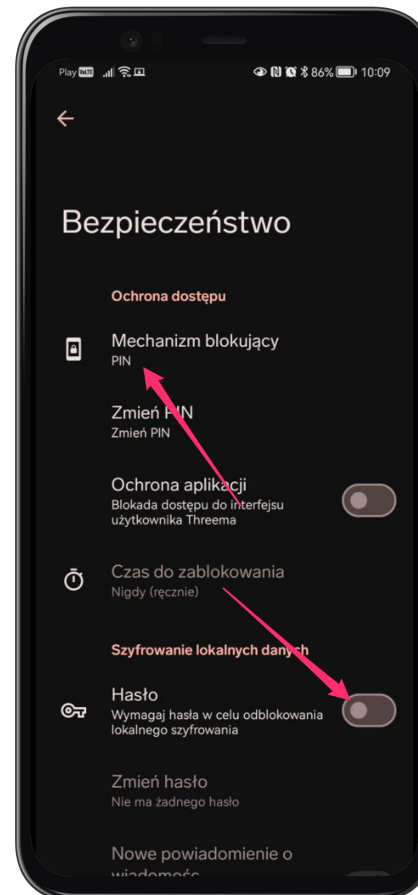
Play 86% 10:09

Bezpieczeństwo

Ochrona dostępu

Mechanizm blokujący
PIN

Zmień PIN
Zmień PIN

Ochrona aplikacji
Blokada dostępu do interfejsu użytkownika Threema

Czas do zablokowania
Nigdy (ręcznie)

Szyfrowanie lokalnych danych

Hasło
Wymagaj hasła w celu odblokowania lokalnego szyfrowania

Zmień hasło
Nie ma żadnego hasło

Nowe powiadomienie o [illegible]